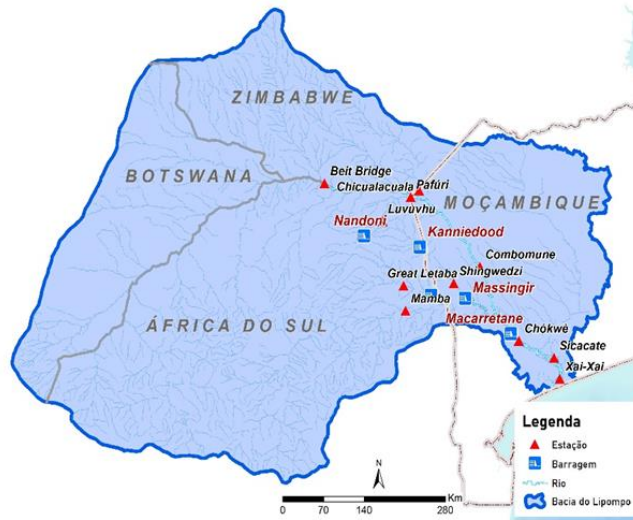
ZIMBABWE
BOTSWANA
Beit Bridge
Chicualacuala
Pafúri
Luvuvhu
MOÇAMBIQUE
Nandoni
Kanniedood
Combomune
Great Letaba
Shingwedzi
Massingir
Mamba
ÁFRICA DO SUL
Macarretane
Chokwè
Sicacate
Xai-Xai

Legenda
Estação
Barragem
Rio
Bacia do Lipompo

N
Km
0 70 140 280